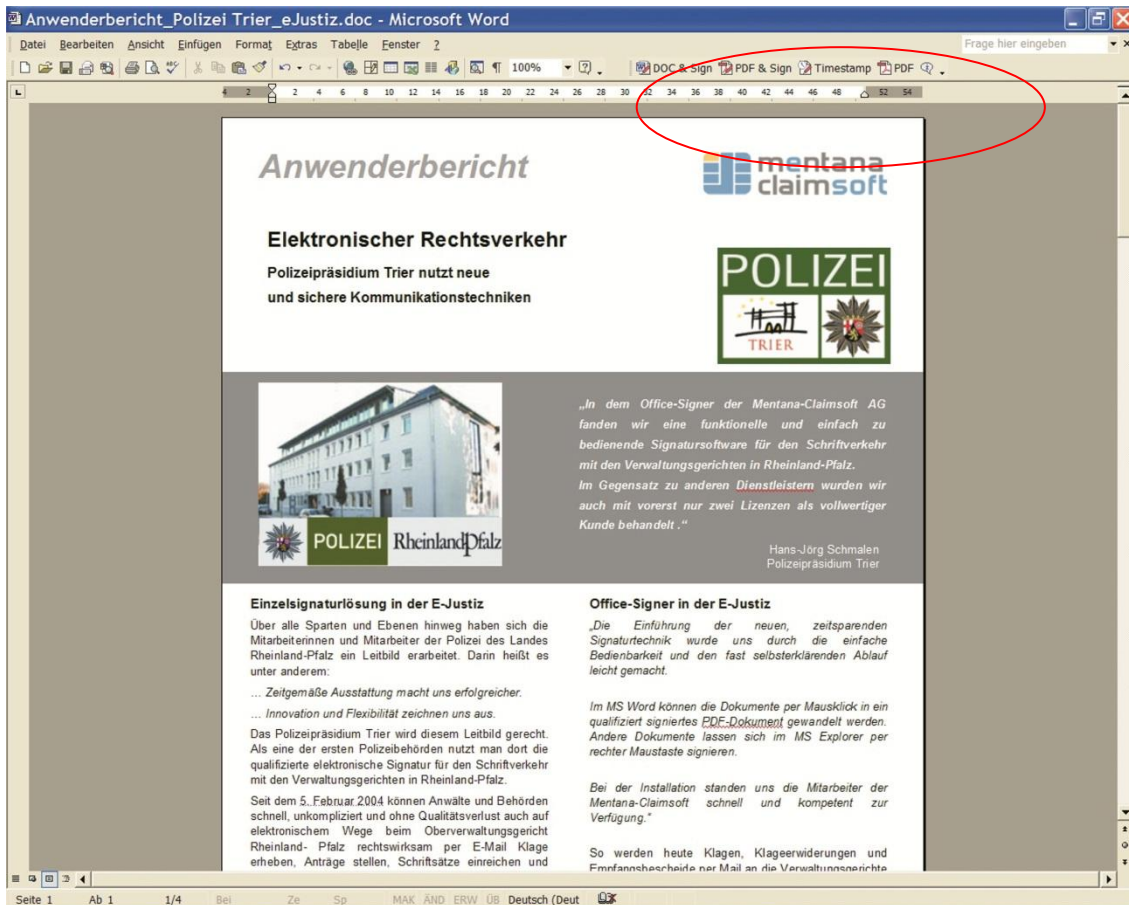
Anwenderbericht_Polizei Trier_eJustiz.doc - Microsoft Word

Datei Bearbeiten Ansicht Einfügen Format Extras Tabelle Fenster ?

Frage hier eingeben

100%

DOC & Sign PDF & Sign Timestamp PDF

4 2 2 4 6 8 10 12 14 16 18 20 22 24 26 28 30 32 34 36 38 40 42 44 46 48 52 54

Anwenderbericht

mentana claimsoft

Elektronischer Rechtsverkehr

Polizeipräsidium Trier nutzt neue und sichere Kommunikationstechniken

POLIZEI

TRIER

POLIZEI RheinlandPfalz

„In dem Office-Signer der Mentana-Claimsoft AG fanden wir eine funktionelle und einfach zu bedienende Signatursoftware für den Schriftverkehr mit den Verwaltungsgerichten in Rheinland-Pfalz. Im Gegensatz zu anderen Dienstleistern wurden wir auch mit vorerst nur zwei Lizenzen als vollwertiger Kunde behandelt."

Hans-Jörg Schmalen
Polizeipräsidium Trier

Einzelsignaturlösung in der E-Justiz

Über alle Sparten und Ebenen hinweg haben sich die Mitarbeiterinnen und Mitarbeiter der Polizei des Landes Rheinland-Pfalz ein Leitbild erarbeitet. Darin heißt es unter anderem:

… Zeitgemäße Ausstattung macht uns erfolgreicher.

… Innovation und Flexibilität zeichnen uns aus.

Das Polizeipräsidium Trier wird diesem Leitbild gerecht. Als eine der ersten Polizeibehörden nutzt man dort die qualifizierte elektronische Signatur für den Schriftverkehr mit den Verwaltungsgerichten in Rheinland-Pfalz.

Seit dem 5. Februar 2004 können Anwälte und Behörden schnell, unkompliziert und ohne Qualitätsverlust auch auf elektronischem Wege beim Oberverwaltungsgericht Rheinland- Pfalz rechtswirksam per E-Mail Klage erheben, Anträge stellen, Schriftsätze einreichen und

Office-Signer in der E-Justiz

„Die Einführung der neuen, zeitsparenden Signaturtechnik wurde uns durch die einfache Bedienbarkeit und den fast selbsterklärenden Ablauf leicht gemacht.

Im MS Word können die Dokumente per Mausklick in ein qualifiziert signiertes PDF-Dokument gewandelt werden. Andere Dokumente lassen sich im MS Explorer per rechter Maustaste signieren.

Bei der Installation standen uns die Mitarbeiter der Mentana-Claimsoft schnell und kompetent zur Verfügung."

So werden heute Klagen, Klageerwiderungen und Empfangsbescheide per Mail an die Verwaltungsgerichte

Seite 1 Ab 1 1/4 Bei Ze Sp MAK ÄND ERW ÜB Deutsch (Deut